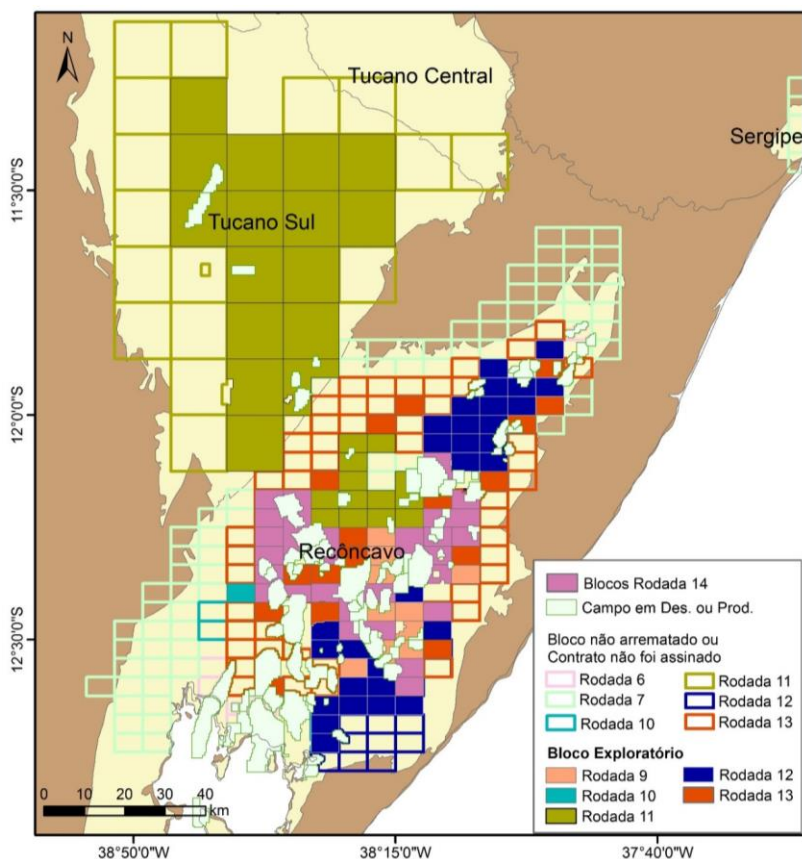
N

Tucano Central

Sergipe

Tucano Sul

Recôncavo

11°30'0"S

12°0'0"S

12°30'0"S

38°50'0"W

38°15'0"W

37°40'0"W

0 10 20 30 40 km

Blocos Rodada 14
Campo em Des. ou Prod.

Bloco não arrematado ou Contrato não foi assinado

Rodada 6
Rodada 7
Rodada 10
Rodada 11
Rodada 12
Rodada 13

Bloco Exploratório

Rodada 9
Rodada 10
Rodada 11
Rodada 12
Rodada 13